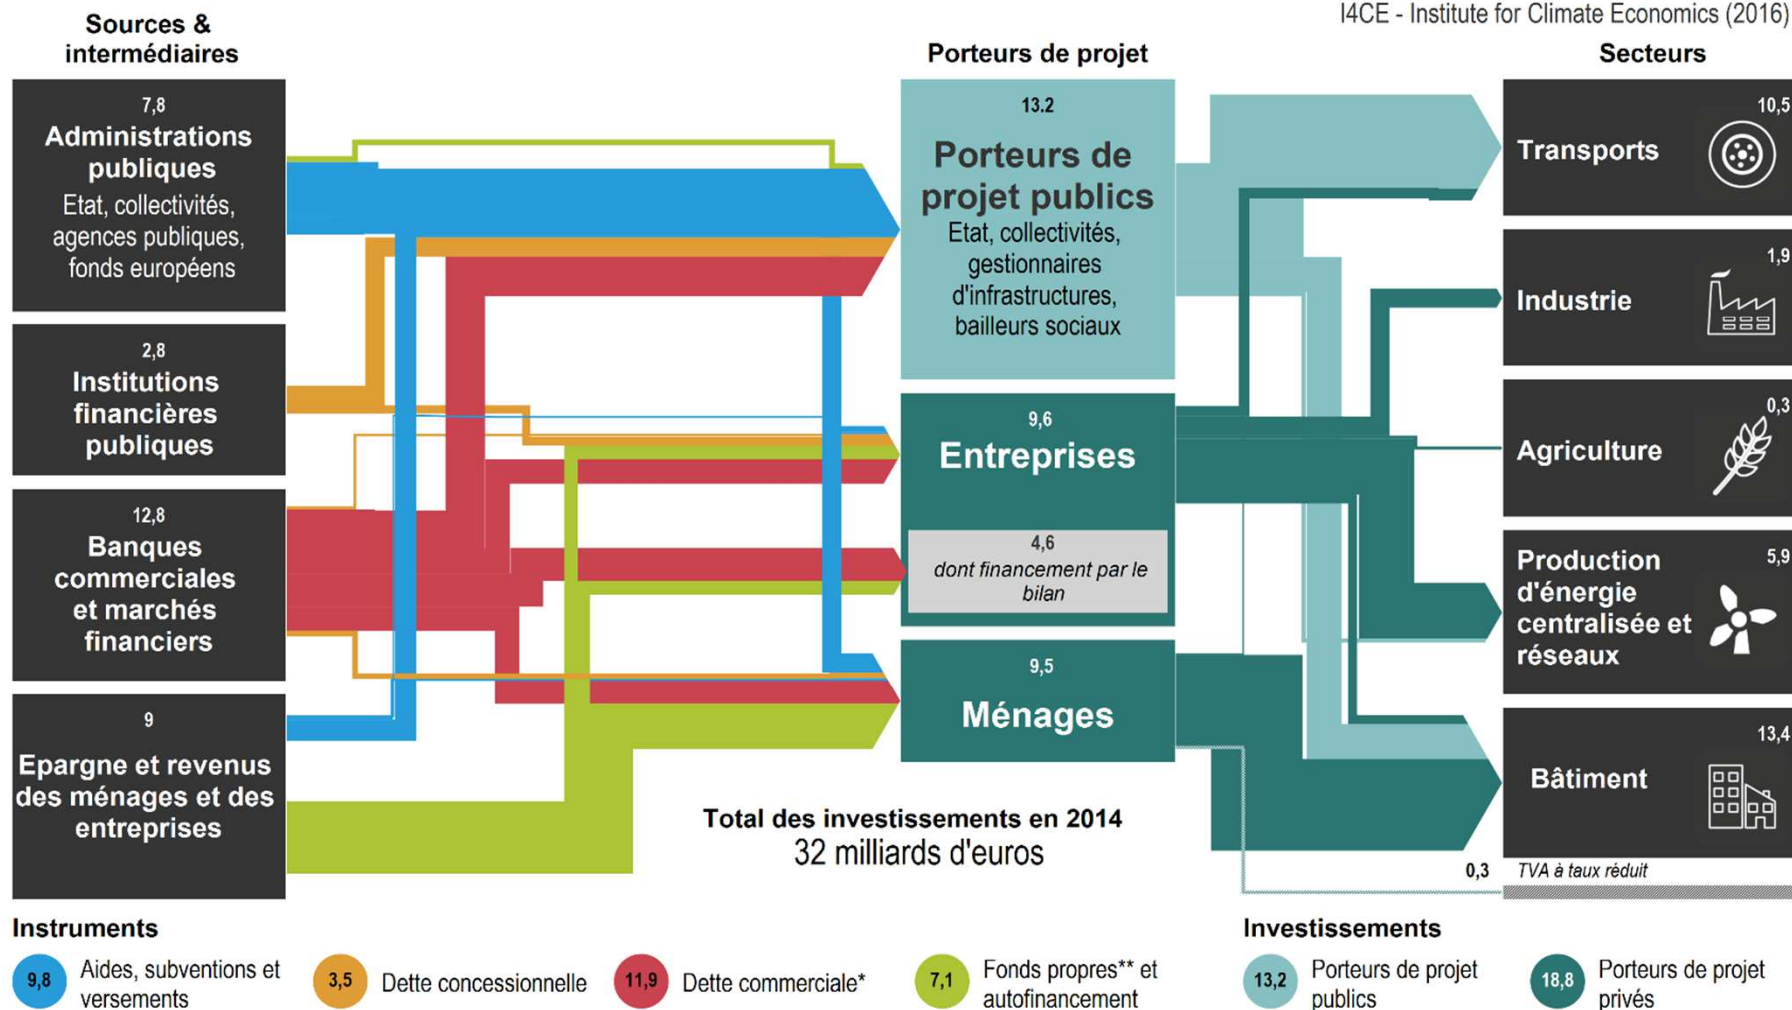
I4CE - Institute for Climate Economics (2016)

Sources & intermédiaires

7,8
Administrations publiques
Etat, collectivités, agences publiques, fonds européens

2,8
Institutions financières publiques

12,8
Banques commerciales et marchés financiers

9
Epargne et revenus des ménages et des entreprises

Porteurs de projet

13.2
Porteurs de projet publics
Etat, collectivités, gestionnaires d'infrastructures, bailleurs sociaux

9,6
Entreprises

4,6
dont financement par le bilan

9,5
Ménages

Total des investissements en 2014
32 milliards d'euros

Secteurs

10,5
Transports

1,9
Industrie

0,3
Agriculture

5,9
Production d'énergie centralisée et réseaux

13,4
Bâtiment

0,3
TVA à taux réduit

Instruments

9,8 Aides, subventions et versements
3,5 Dette concessionnelle
11,9 Dette commerciale*
7,1 Fonds propres** et autofinancement

Investissements

13,2 Porteurs de projet publics
18,8 Porteurs de projet privés